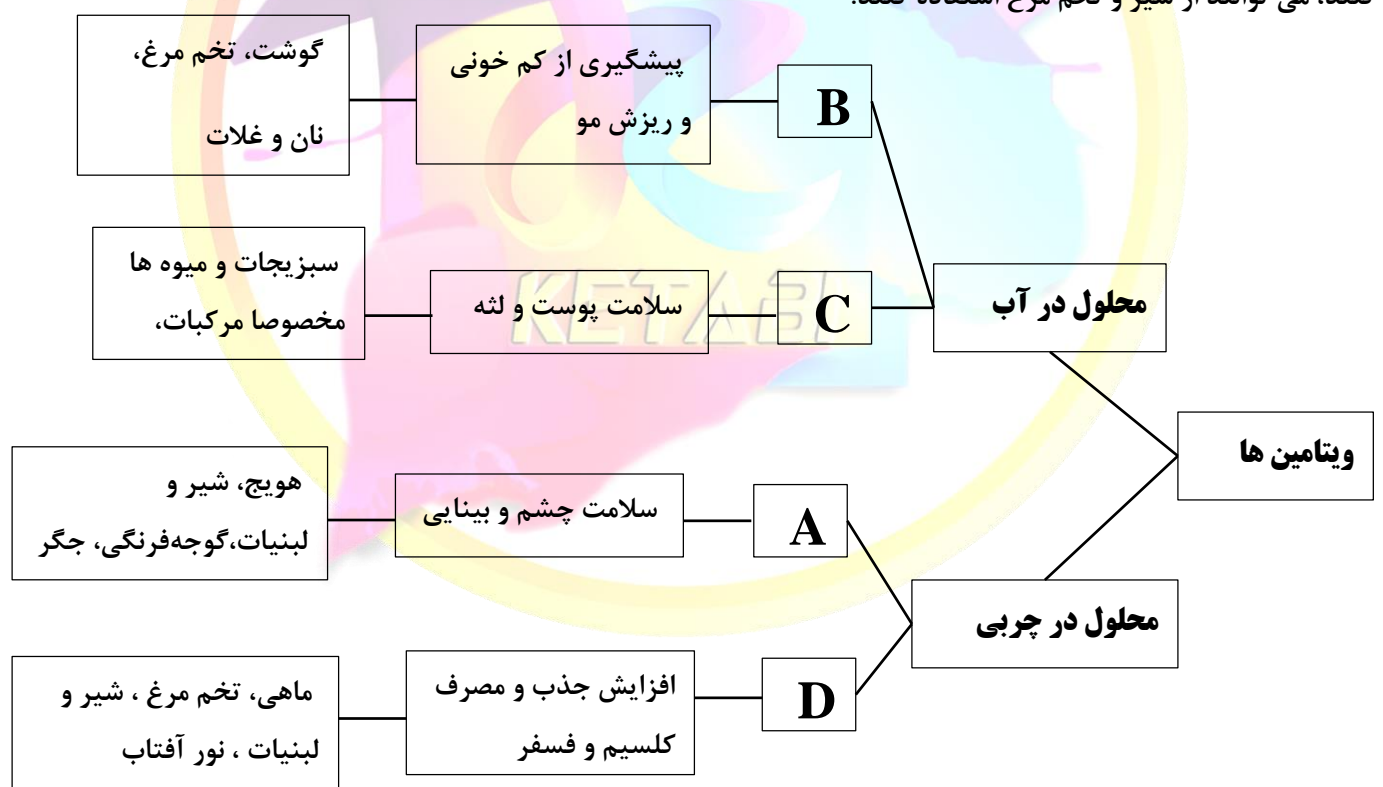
کنند، می توانند از شیر و تخم مرغ استفاده کنند.

ویتامین ها

محلول در آب

B

پیشگیری از کم خونی و ریزش مو

گوشت، تخم مرغ، نان و غلات

C

سلامت پوست و لثه

سبزیجات و میوه ها مخصوصا مرکبات،

محلول در چربی

A

سلامت چشم و بینایی

هویج، شیر و لبنیات،گوجه‌فرنگی، جگر

D

افزایش جذب و مصرف کلسیم و فسفر

ماهی، تخم مرغ ، شیر و لبنیات ، نور آفتاب

KETABI